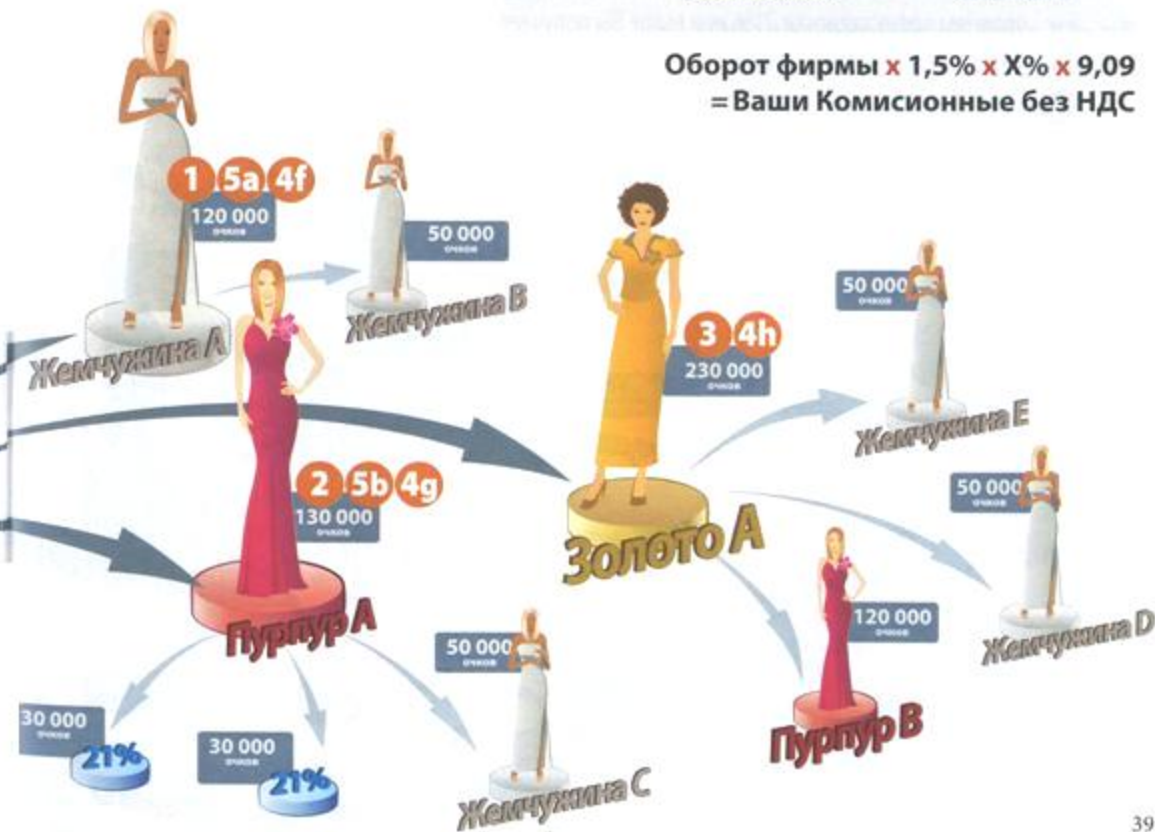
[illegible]

Оборот фирмы x 1,5% x X% x 9,09
= Ваши Комисионные без НДС

1 5a 4f
120 000
очков

Жемчужина A

50 000
очков

Жемчужина B

3 4h
230 000
очков

Золото A

50 000
очков

Жемчужина E

50 000
очков

Жемчужина D

2 5b 4g
130 000
очков

Пурпур A

120 000
очков

Пурпур B

50 000
очков

Жемчужина C

30 000
очков
21%

30 000
очков
21%

39